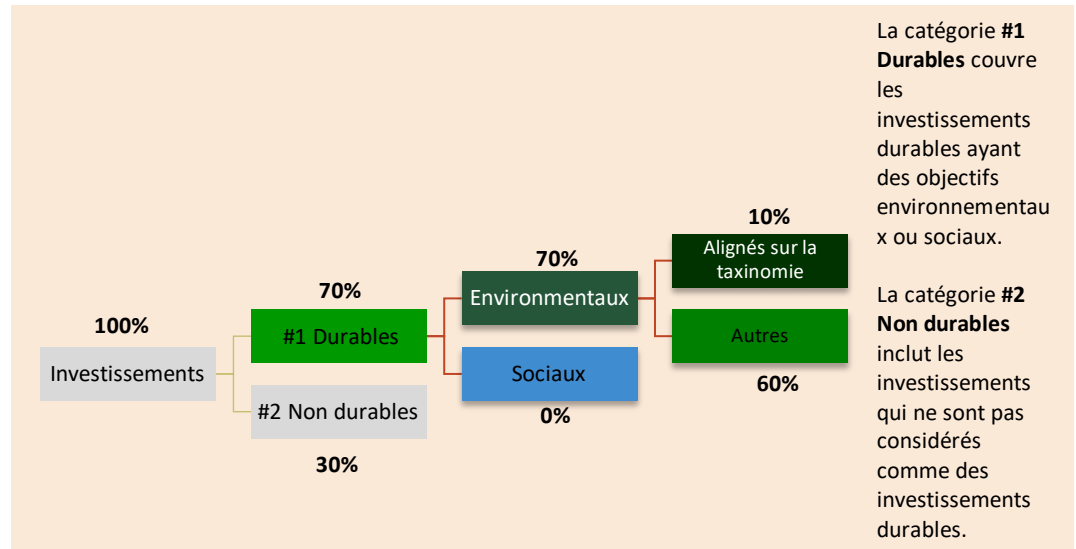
100%

Investissements

70%

#1 Durables

#2 Non durables

30%

70%

Environmentaux

Sociaux

0%

10%

Alignés sur la taxinomie

Autres

60%

La catégorie **#1 Durables** couvre les investissements durables ayant des objectifs environnementaux ou sociaux.

La catégorie **#2 Non durables** inclut les investissements qui ne sont pas considérés comme des investissements durables.